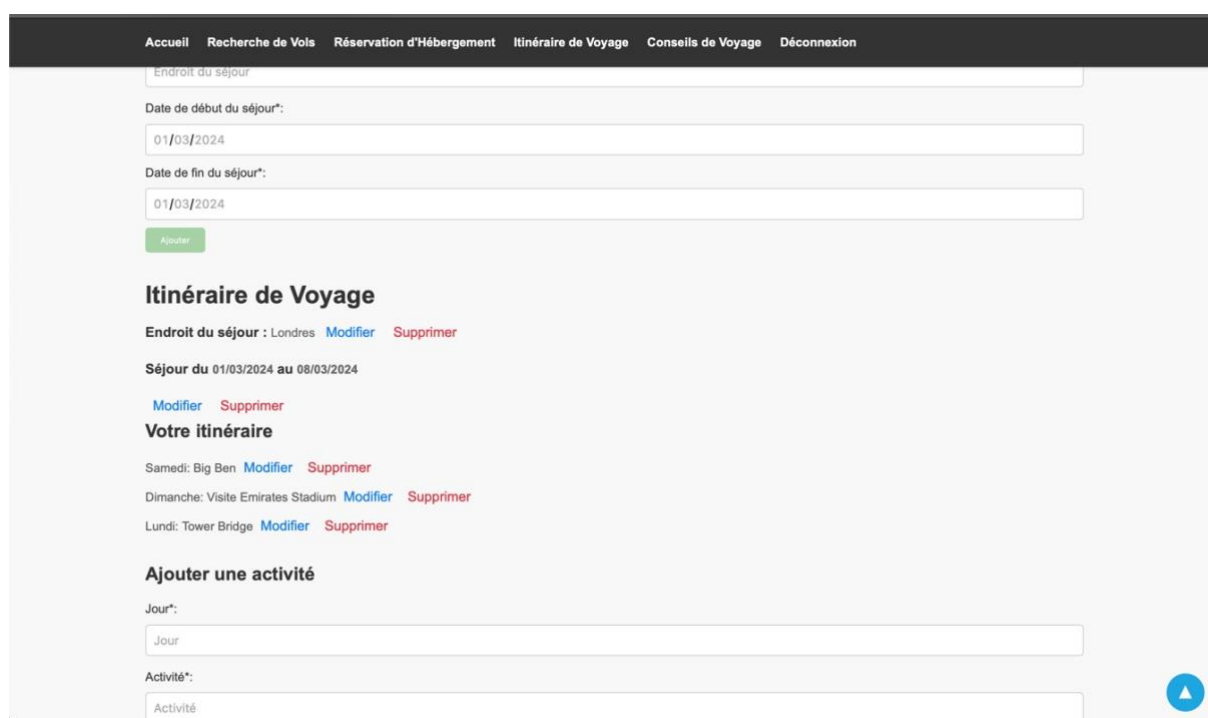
Accueil Recherche de Vols Réservation d'Hébergement Itinéraire de Voyage Conseils de Voyage Déconnexion

Endroit du séjour

Date de début du séjour*:

01/03/2024

Date de fin du séjour*:

01/03/2024

Ajouter

Itinéraire de Voyage

Endroit du séjour : Londres Modifier Supprimer

Séjour du 01/03/2024 au 08/03/2024

Modifier Supprimer

Votre itinéraire

Samedi: Big Ben Modifier Supprimer

Dimanche: Visite Emirates Stadium Modifier Supprimer

Lundi: Tower Bridge Modifier Supprimer

Ajouter une activité

Jour*:

Jour

Activité*:

Activité